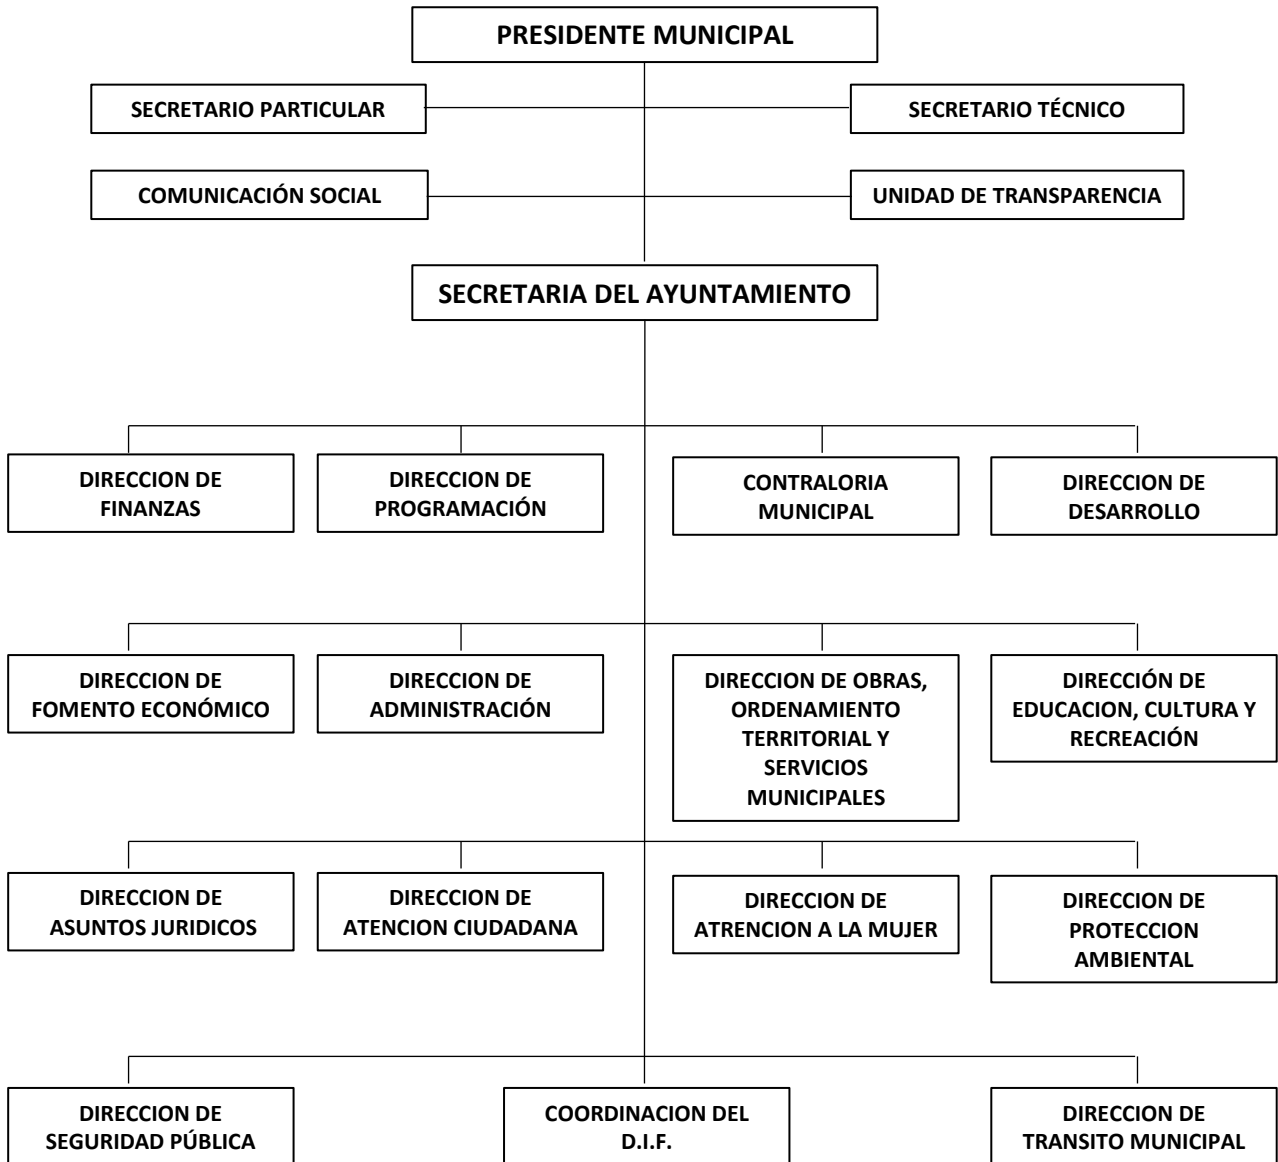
PRESIDENTE MUNICIPAL

SECRETARIO PARTICULAR

SECRETARIO TÉCNICO

COMUNICACIÓN SOCIAL

UNIDAD DE TRANSPARENCIA

SECRETARIA DEL AYUNTAMIENTO

DIRECCION DE FINANZAS

DIRECCION DE PROGRAMACIÓN

CONTRALORIA MUNICIPAL

DIRECCION DE DESARROLLO

DIRECCION DE FOMENTO ECONÓMICO

DIRECCION DE ADMINISTRACIÓN

DIRECCION DE OBRAS, ORDENAMIENTO TERRITORIAL Y SERVICIOS MUNICIPALES

DIRECCIÓN DE EDUCACION, CULTURA Y RECREACIÓN

DIRECCION DE ASUNTOS JURIDICOS

DIRECCION DE ATENCION CIUDADANA

DIRECCION DE ATRENCION A LA MUJER

DIRECCION DE PROTECCION AMBIENTAL

DIRECCION DE SEGURIDAD PÚBLICA

COORDINACION DEL D.I.F.

DIRECCION DE TRANSITO MUNICIPAL